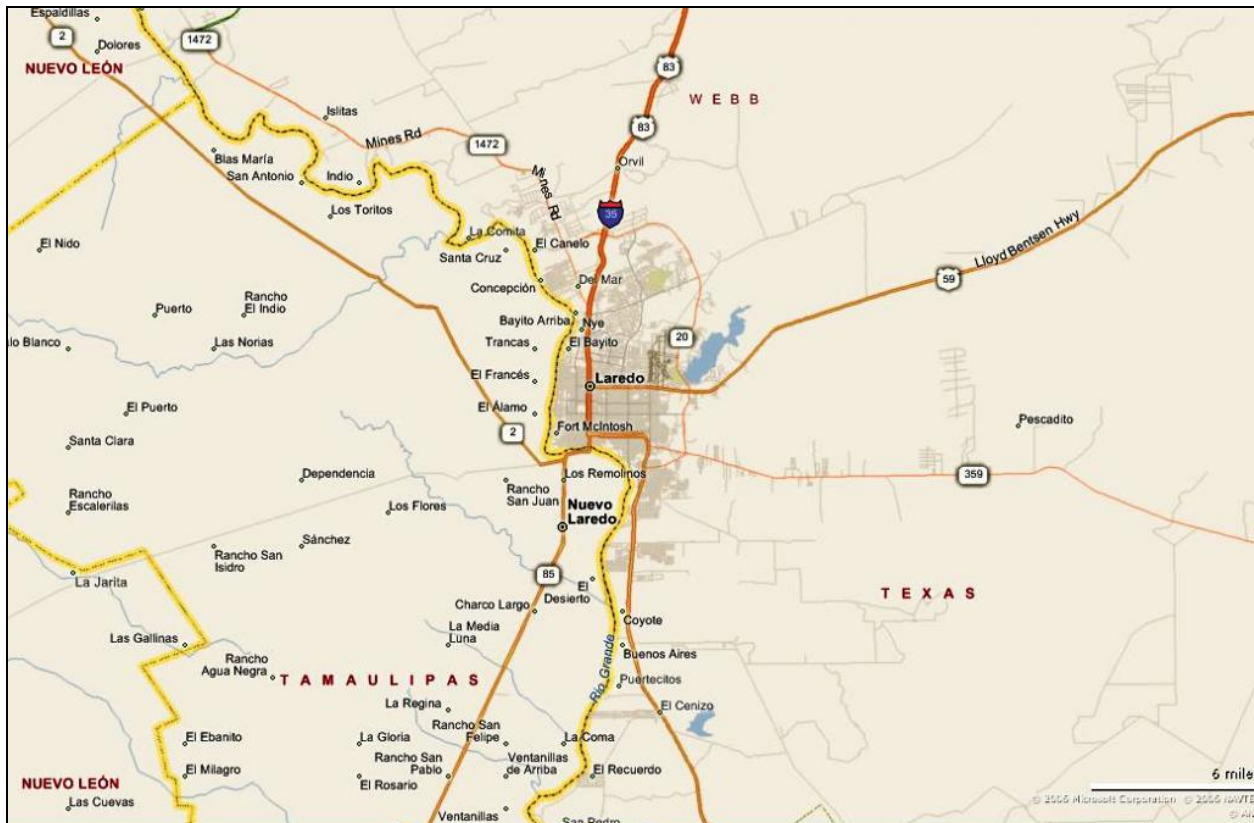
Espaldillas
2
Dolores
1472
NUEVO LEÓN
83
W E B B
Islitas
Mines Rd
1472
83
Orvil
Blas María
San Antonio
Indio
Mines Rd
Los Toritos
35
La Comita
El Canelo
El Nido
Santa Cruz
Del Mar
Lloyd Bentsen Hwy
59
Concepción
Puerto
Rancho El Indio
Bayito Arriba
Nye
lo Blanco
Las Norias
20
Trancas
El Bayito
El Francés
Laredo
El Puerto
El Álamo
Pescadito
Santa Clara
2
Fort McIntosh
Dependencia
Los Remolinos
359
Rancho Escalerilas
Los Flores
Rancho San Juan
Nuevo Laredo
Sánchez
Rancho San Isidro
85
La Jarita
El Desierto
T E X A S
Charco Largo
Coyote
La Media Luna
Las Gallinas
Rio Grande
Buenos Aires
Rancho Agua Negra
T A M A U L I P A S
Puertecitos
La Regina
El Cenizo
Rancho San Felipe
El Ebanito
La Gloria
La Coma
Rancho San Pablo
Ventanillas de Arriba
El Milagro
El Recuerdo
NUEVO LEÓN
El Rosario
6 mile
Las Cuevas
Ventanillas
San Pedro
© 2006 Microsoft Corporation © 2006 NAVTE